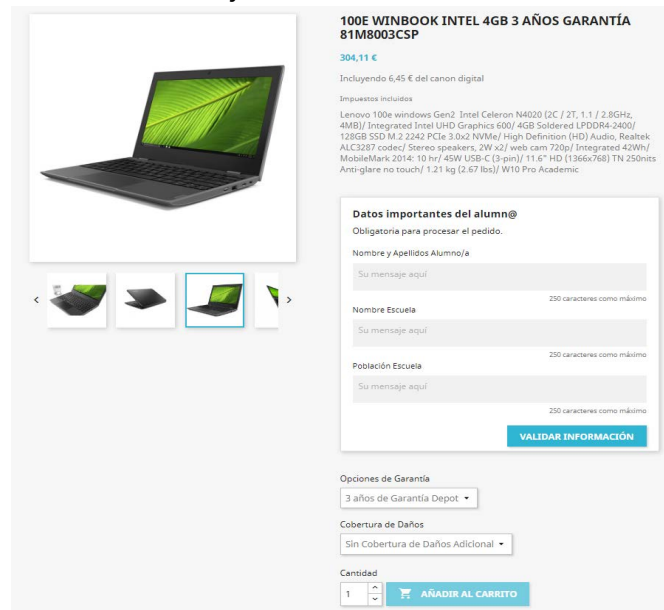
100E WINBOOK INTEL 4GB 3 AÑOS GARANTÍA 81M8003CSP

304,11 €

Incluyendo 6,45 € del canon digital

Impuestos incluidos

Lenovo 100e windows Gen2 Intel Celeron N4020 (2C / 2T, 1.1 / 2.8GHz, 4MB)/ Integrated Intel UHD Graphics 600/ 4GB Soldered LPDDR4-2400/ 128GB SSD M.2 2242 PCIe 3.0x2 NVMe/ High Definition (HD) Audio, Realtek ALC3287 codec/ Stereo speakers, 2W x2/ web cam 720p/ Integrated 42Wh/ MobileMark 2014: 10 hr/ 45W USB-C (3-pin)/ 11.6" HD (1366x768) TN 250nits Anti-glare no touch/ 1.21 kg (2.67 lbs)/ W10 Pro Academic

Datos importantes del alumn@

Obligatoria para procesar el pedido.

Nombre y Apellidos Alumno/a

Su mensaje aquí

250 caracteres como máximo

Nombre Escuela

Su mensaje aquí

250 caracteres como máximo

Población Escuela

Su mensaje aquí

250 caracteres como máximo

VALIDAR INFORMACIÓN

Opciones de Garantía

3 años de Garantía Depot

Cobertura de Daños

Sin Cobertura de Daños Adicional

Cantidad

1

AÑADIR AL CARRITO